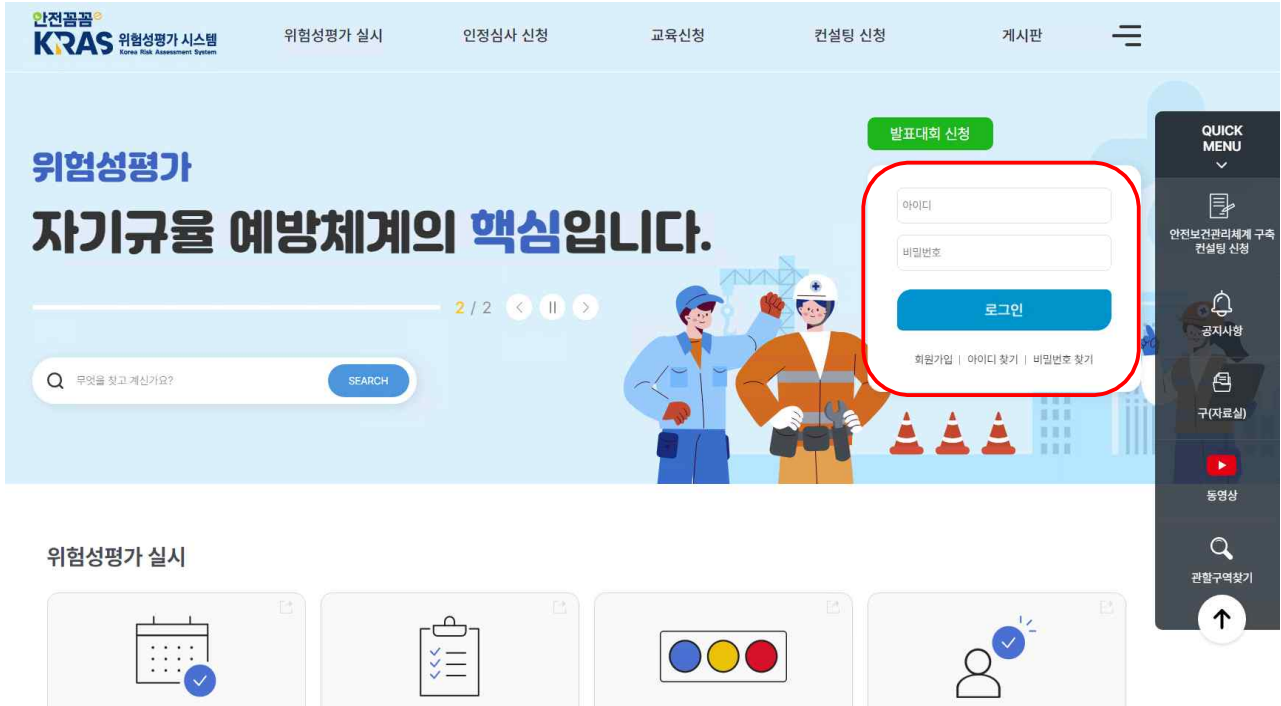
안전꼼꼼
KRAS 위험성평가 시스템
Korea Risk Assessment System

위험성평가 실시
인정심사 신청
교육신청
컨설팅 신청
게시판

발표대회 신청

위험성평가
자기규율 예방체계의 핵심입니다.

2 / 2

무엇을 찾고 계신가요?
SEARCH

아이디
비밀번호
로그인
회원가입 | 아이디 찾기 | 비밀번호 찾기

QUICK MENU
안전보건관리체계 구축 컨설팅 신청
공지사항
구(자료실)
동영상
관할구역찾기

위험성평가 실시